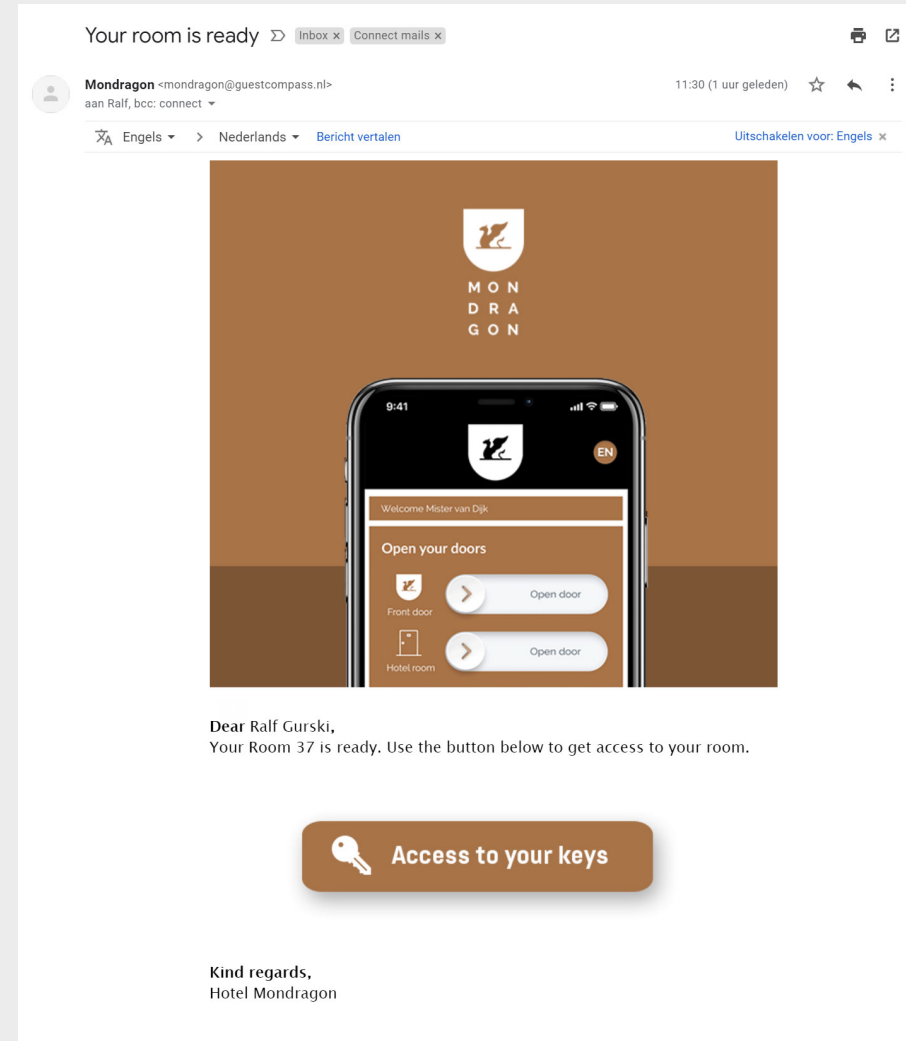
Your room is ready Inbox × Connect mails ×

Mondragon <mondragon@guestcompass.nl>
aan Ralf, bcc: connect

11:30 (1 uur geleden)

Engels > Nederlands Bericht vertalen

Uitschakelen voor: Engels ×

MON
DRA
GON

9:41

EN

Welcome Mister van Dijk

Open your doors

Front door
Open door

Hotel room
Open door

Dear Ralf Gurski,
Your Room 37 is ready. Use the button below to get access to your room.

Access to your keys

Kind regards,
Hotel Mondragon